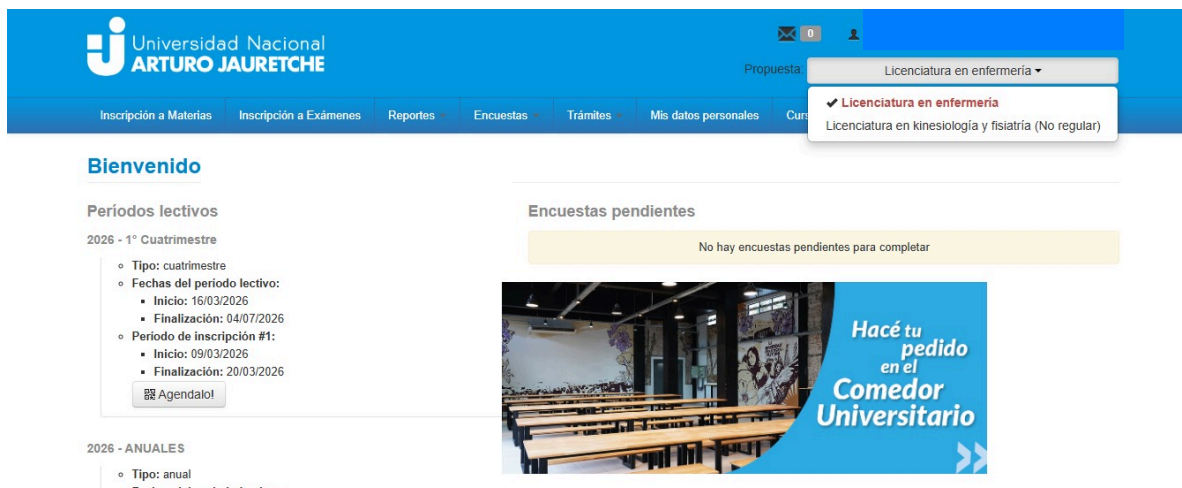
Universidad Nacional
ARTURO JAURETCHE

0

Propuesta: Licenciatura en enfermería

✔ Licenciatura en enfermería
Licenciatura en kinesiología y fisiatría (No regular)

Inscripción a Materias | Inscripción a Exámenes | Reportes | Encuestas | Trámites | Mis datos personales | Cur

Bienvenido

Períodos lectivos

2026 - 1° Cuatrimestre

- Tipo: cuatrimestre
- Fechas del periodo lectivo:
  - Inicio: 16/03/2026
  - Finalización: 04/07/2026
- Periodo de inscripción #1:
  - Inicio: 09/03/2026
  - Finalización: 20/03/2026

Agendalo!

2026 - ANUALES

- Tipo: anual

Encuestas pendientes

No hay encuestas pendientes para completar

Hacé tu pedido en el Comedor Universitario